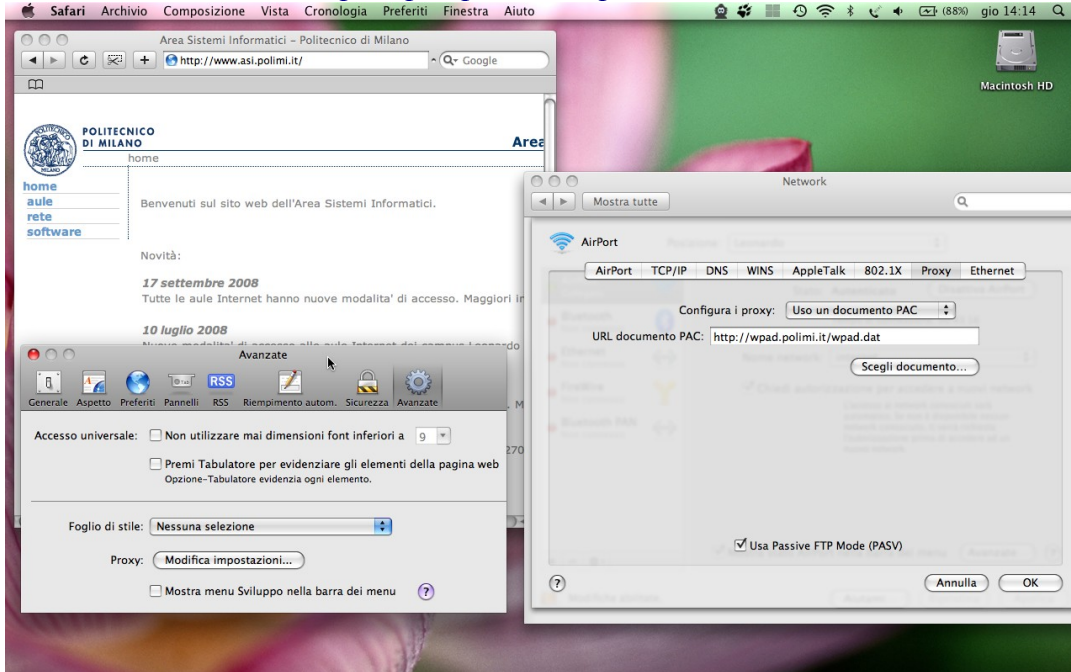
Safari Archivio Composizione Vista Cronologia Preferiti Finestra Aiuto

(88%) gio 14:14

Macintosh HD

Area Sistemi Informatici – Politecnico di Milano

http://www.asi.polimi.it/

Google

POLITECNICO DI MILANO

Area

home

home
aule
rete
software

Benvenuti sul sito web dell'Area Sistemi Informatici.

Novità:

17 settembre 2008
Tutte le aule Internet hanno nuove modalita' di accesso. Maggiori in

10 luglio 2008

Avanzate

Generale Aspetto Preferiti Pannelli RSS Riempimento autom. Sicurezza Avanzate

Accesso universale: Non utilizzare mai dimensioni font inferiori a 9

Premi Tabulatore per evidenziare gli elementi della pagina web
Opzione-Tabulatore evidenzia ogni elemento.

Foglio di stile: Nessuna selezione

Proxy: Modifica impostazioni...

Mostra menu Sviluppo nella barra dei menu

Network

Mostra tutte

AirPort

AirPort TCP/IP DNS WINS AppleTalk 802.1X Proxy Ethernet

Configura i proxy: Uso un documento PAC

URL documento PAC: http://wpad.polimi.it/wpad.dat

Scegli documento...

Usa Passive FTP Mode (PASV)

Annulla OK